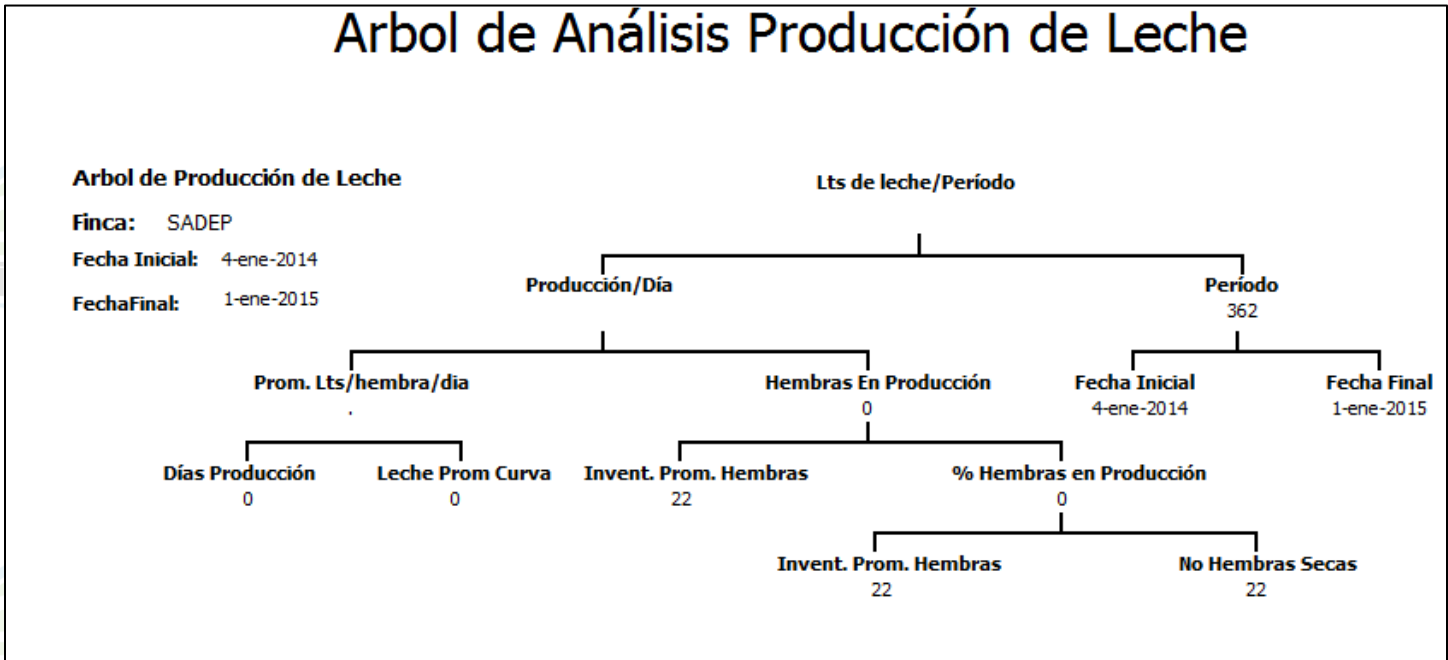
Arbol de Análisis Producción de Leche

Arbol de Producción de Leche

Finca: SADEP

Fecha Inicial: 4-ene-2014

FechaFinal: 1-ene-2015

Lts de leche/Período

Producción/Día

Período
362

Prom. Lts/hembra/dia
.

Hembras En Producción
0

Fecha Inicial
4-ene-2014

Fecha Final
1-ene-2015

Días Producción
0

Leche Prom Curva
0

Invent. Prom. Hembras
22

% Hembras en Producción
0

Invent. Prom. Hembras
22

No Hembras Secas
22